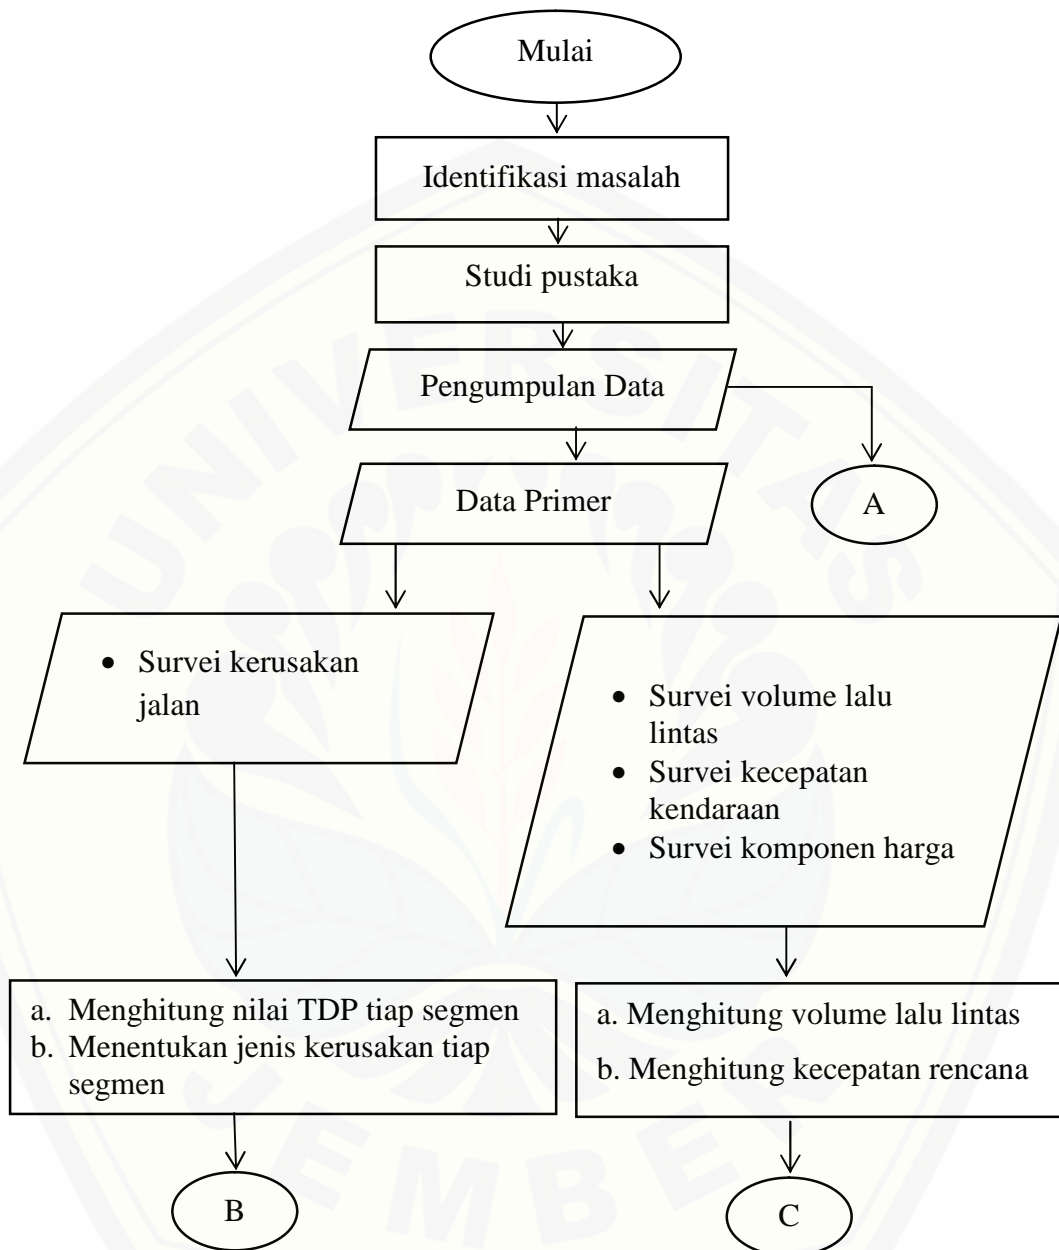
Mulai

Identifikasi masalah

Studi pustaka

Pengumpulan Data

Data Primer

A

- Survei kerusakan jalan

- Survei volume lalu lintas
- Survei kecepatan kendaraan
- Survei komponen harga

a. Menghitung nilai TDP tiap segmen
b. Menentukan jenis kerusakan tiap segmen

a. Menghitung volume lalu lintas
b. Menghitung kecepatan rencana

B

C